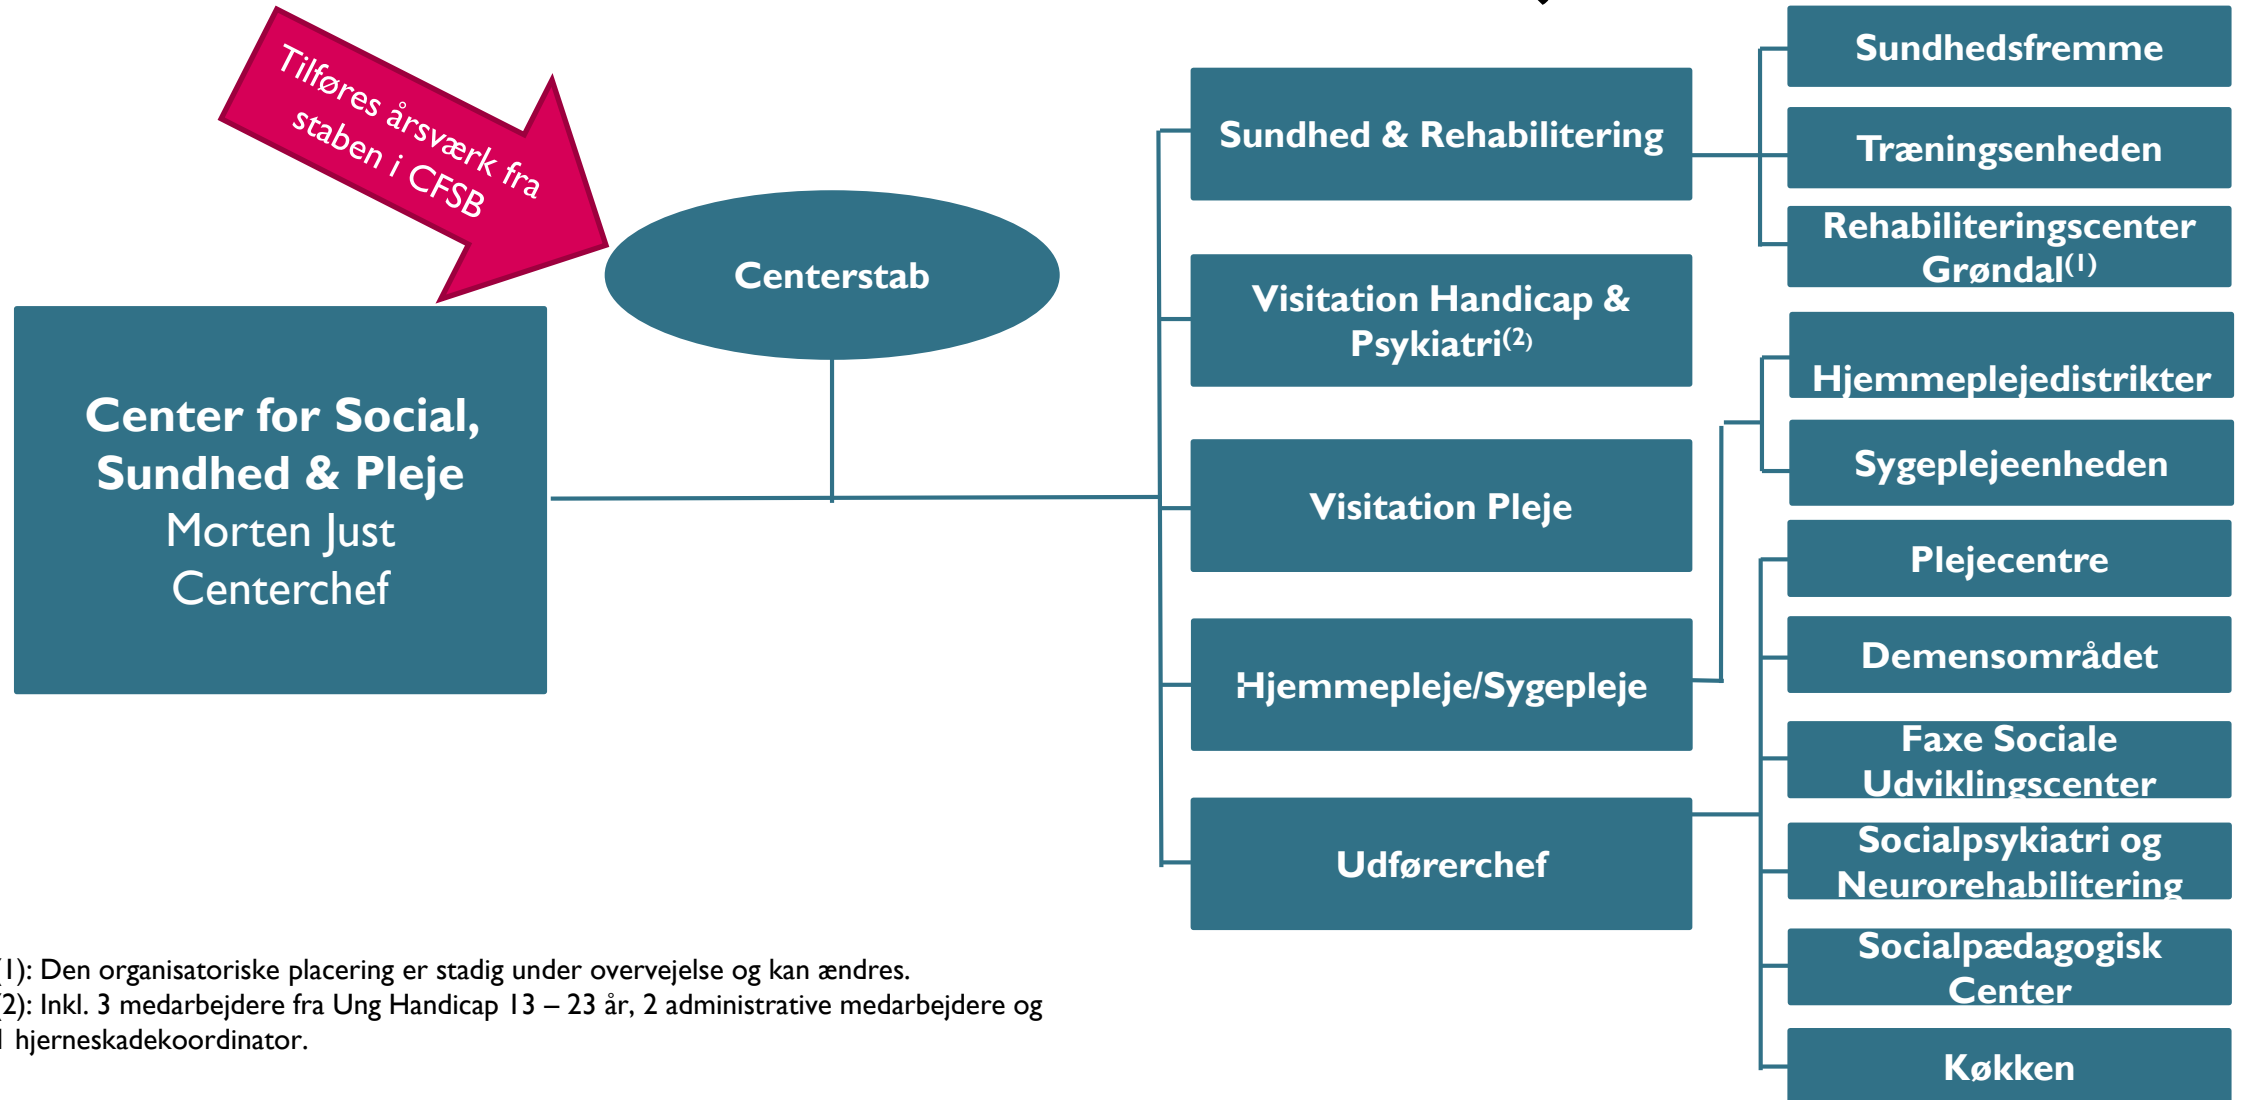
Tilføres årsværk fra staben i CFSB

Centerstab

Center for Social, Sundhed & Pleje
Morten Just
Centerchef

Sundhed & Rehabilitering

Visitation Handicap & Psykiatri$^{(2)}$

Visitation Pleje

Hjemmepleje/Sygepleje

Udførerchef

Sundhedsfremme

Træningsenheden

Rehabiliteringscenter Grøndal$^{(1)}$

Hjemmeplejedistrikter

Sygeplejeenheden

Plejecentre

Demensområdet

Faxe Sociale Udviklingscenter

Socialpsykiatri og Neurorehabilitering

Socialpædagogisk Center

Køkken

(1): Den organisatoriske placering er stadig under overvejelse og kan ændres.
(2): Inkl. 3 medarbejdere fra Ung Handicap 13 – 23 år, 2 administrative medarbejdere og 1 hjerneskadekoordinator.